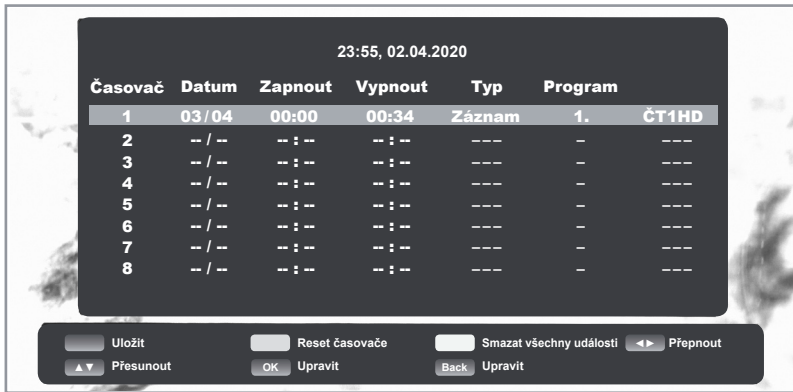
23:55, 02.04.2020

| Časovač | Datum | Zapnout | Vypnout | Typ | Program | |
|---|---|---|---|---|---|---|
| 1 | 03/04 | 00:00 | 00:34 | Záznam | 1. | ČT1HD |
| 2 | -- / -- | -- : -- | -- : -- | --- | - | --- |
| 3 | -- / -- | -- : -- | -- : -- | --- | - | --- |
| 4 | -- / -- | -- : -- | -- : -- | --- | - | --- |
| 5 | -- / -- | -- : -- | -- : -- | --- | - | --- |
| 6 | -- / -- | -- : -- | -- : -- | --- | - | --- |
| 7 | -- / -- | -- : -- | -- : -- | --- | - | --- |
| 8 | -- / -- | -- : -- | -- : -- | --- | - | --- |

Uložit
Reset časovače
Smazat všechny události
◄► Přepnout
▲▼ Přesunout
OK Upravit
Back Upravit